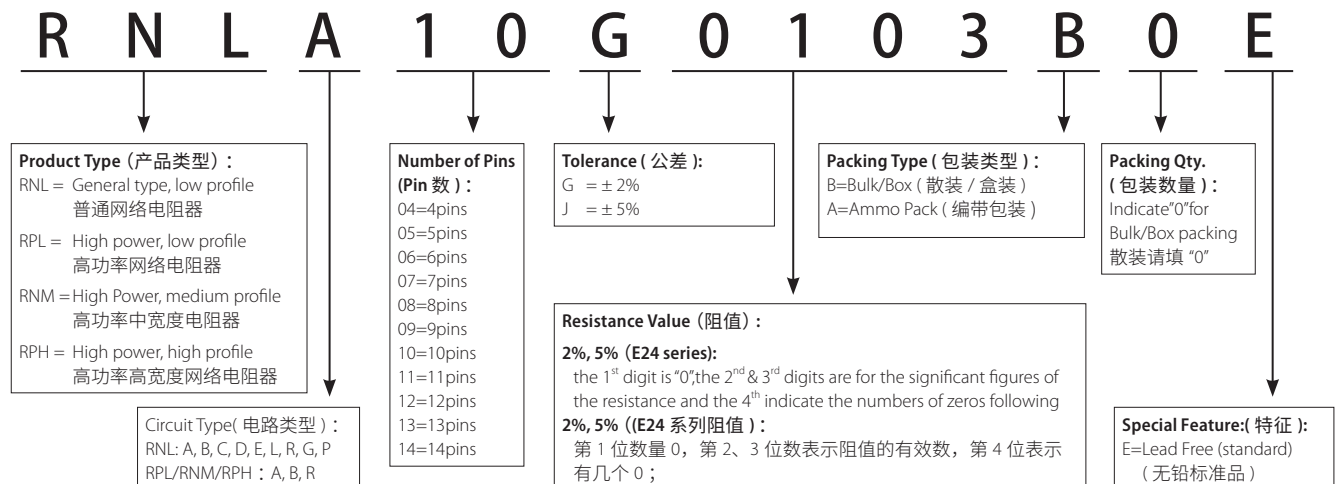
R N L A 1 0 G 0 1 0 3 B 0 E

**Product Type（产品类型）:**
RNL = General type, low profile
普通网络电阻器
RPL = High power, low profile
高功率网络电阻器
RNM = High Power, medium profile
高功率中宽度电阻器
RPH = High power, high profile
高功率高宽度网络电阻器

Circuit Type( 电路类型 ) :
RNL: A, B, C, D, E, L, R, G, P
RPL/RNM/RPH : A, B, R

**Number of Pins (Pin 数 ) :**
04=4pins
05=5pins
06=6pins
07=7pins
08=8pins
09=9pins
10=10pins
11=11pins
12=12pins
13=13pins
14=14pins

**Tolerance ( 公差 ):**
G = ± 2%
J = ± 5%

**Packing Type ( 包装类型 ) :**
B=Bulk/Box ( 散装 / 盒装 )
A=Ammo Pack ( 编带包装 )

**Packing Qty. ( 包装数量 ) :**
Indicate"0"for Bulk/Box packing
散装请填 "0"

**Resistance Value（阻值）:**
**2%, 5%（E24 series):**
the $1^{st}$ digit is "0",the $2^{nd}$ & $3^{rd}$ digits are for the significant figures of the resistance and the $4^{th}$ indicate the numbers of zeros following
**2%, 5% ((E24 系列阻值 ) :**
第 1 位数量 0，第 2、3 位数表示阻值的有效数，第 4 位表示有几个 0；

**Special Feature:( 特征 ):**
E=Lead Free (standard)
( 无铅标准品 )